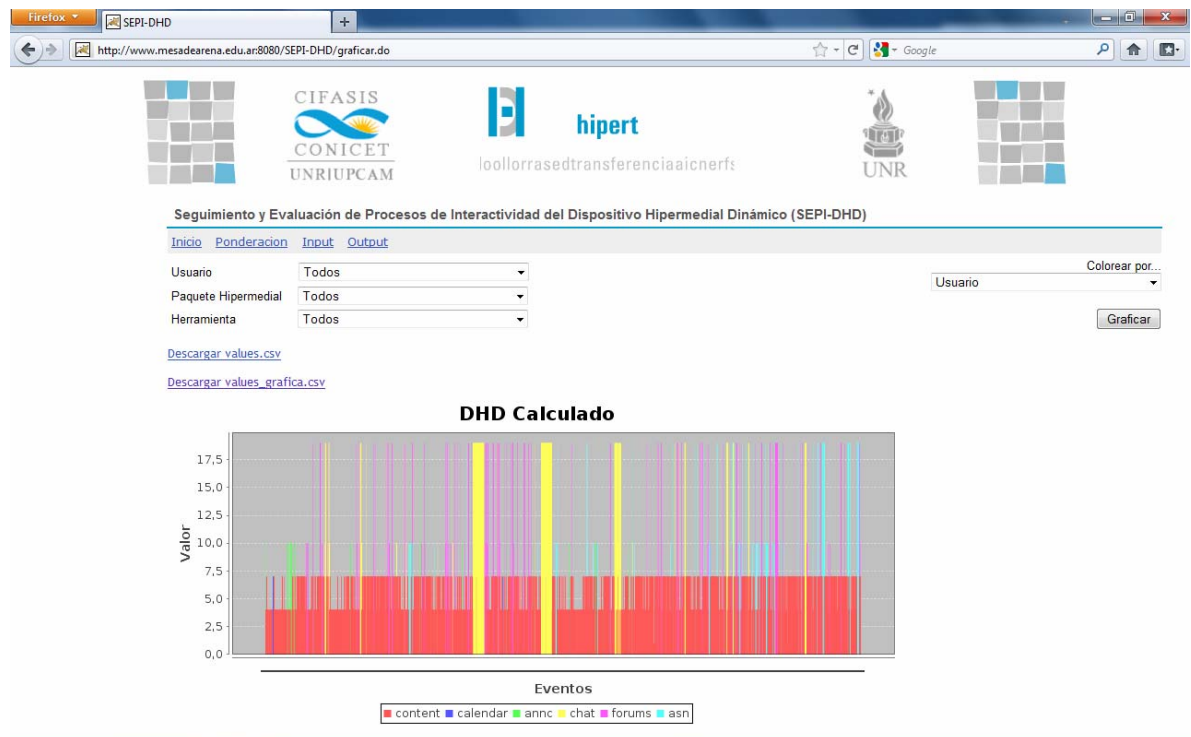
Firefox SEPI-DHD +

http://www.mesadearena.edu.ar:8080/SEPI-DHD/graficar.do Google

CIFASIS CONICET UNRIUPCAM

hipert

loollorrasedtransferenciaaicnerfs

UNR

Seguimiento y Evaluación de Procesos de Interactividad del Dispositivo Hipermedial Dinámico (SEPI-DHD)

Inicio Ponderacion Input Output

Usuario Todos

Paquete Hipermedial Todos

Herramienta Todos

Colorear por...

Usuario

Graficar

Descargar values.csv

Descargar values_grafica.csv

DHD Calculado

Valor

17,5
15,0
12,5
10,0
7,5
5,0
2,5
0,0

Eventos

content calendar annc chat forums asn